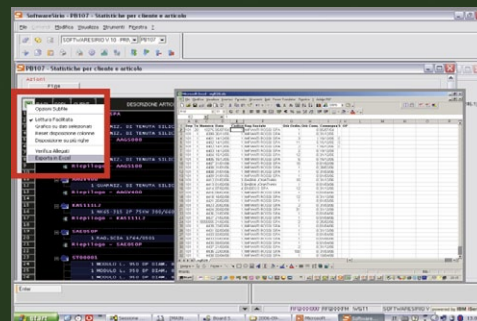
SoftwareSirio - PB107 - Statistiche per cliente e articolo

File Modifica Visualizza Strumenti Finestra ?

PB107 - Statistiche per cliente e articolo

DESCRIZIONE ARTIC

Opzioni Subfile
Lettura Facilitata
Grafico su dati selezionati
Reset disposizione colonne
Disposizione su più righe
Verifica Allegati
Esporta in Excel

1 GUARNIZ. DI TENUTA
Riepilogo - AAG0100
1 GUARNIZ. DI TENUTA
Riepilogo - AAG0600
KAG1112
1 MOLT. ISI
Riepilogo - KAG1112
SAG0100
1 RAD.ECSA
Riepilogo - SAG0100
STS0001
1 MODULO
1 MODULO

Microsoft Excel

Exit